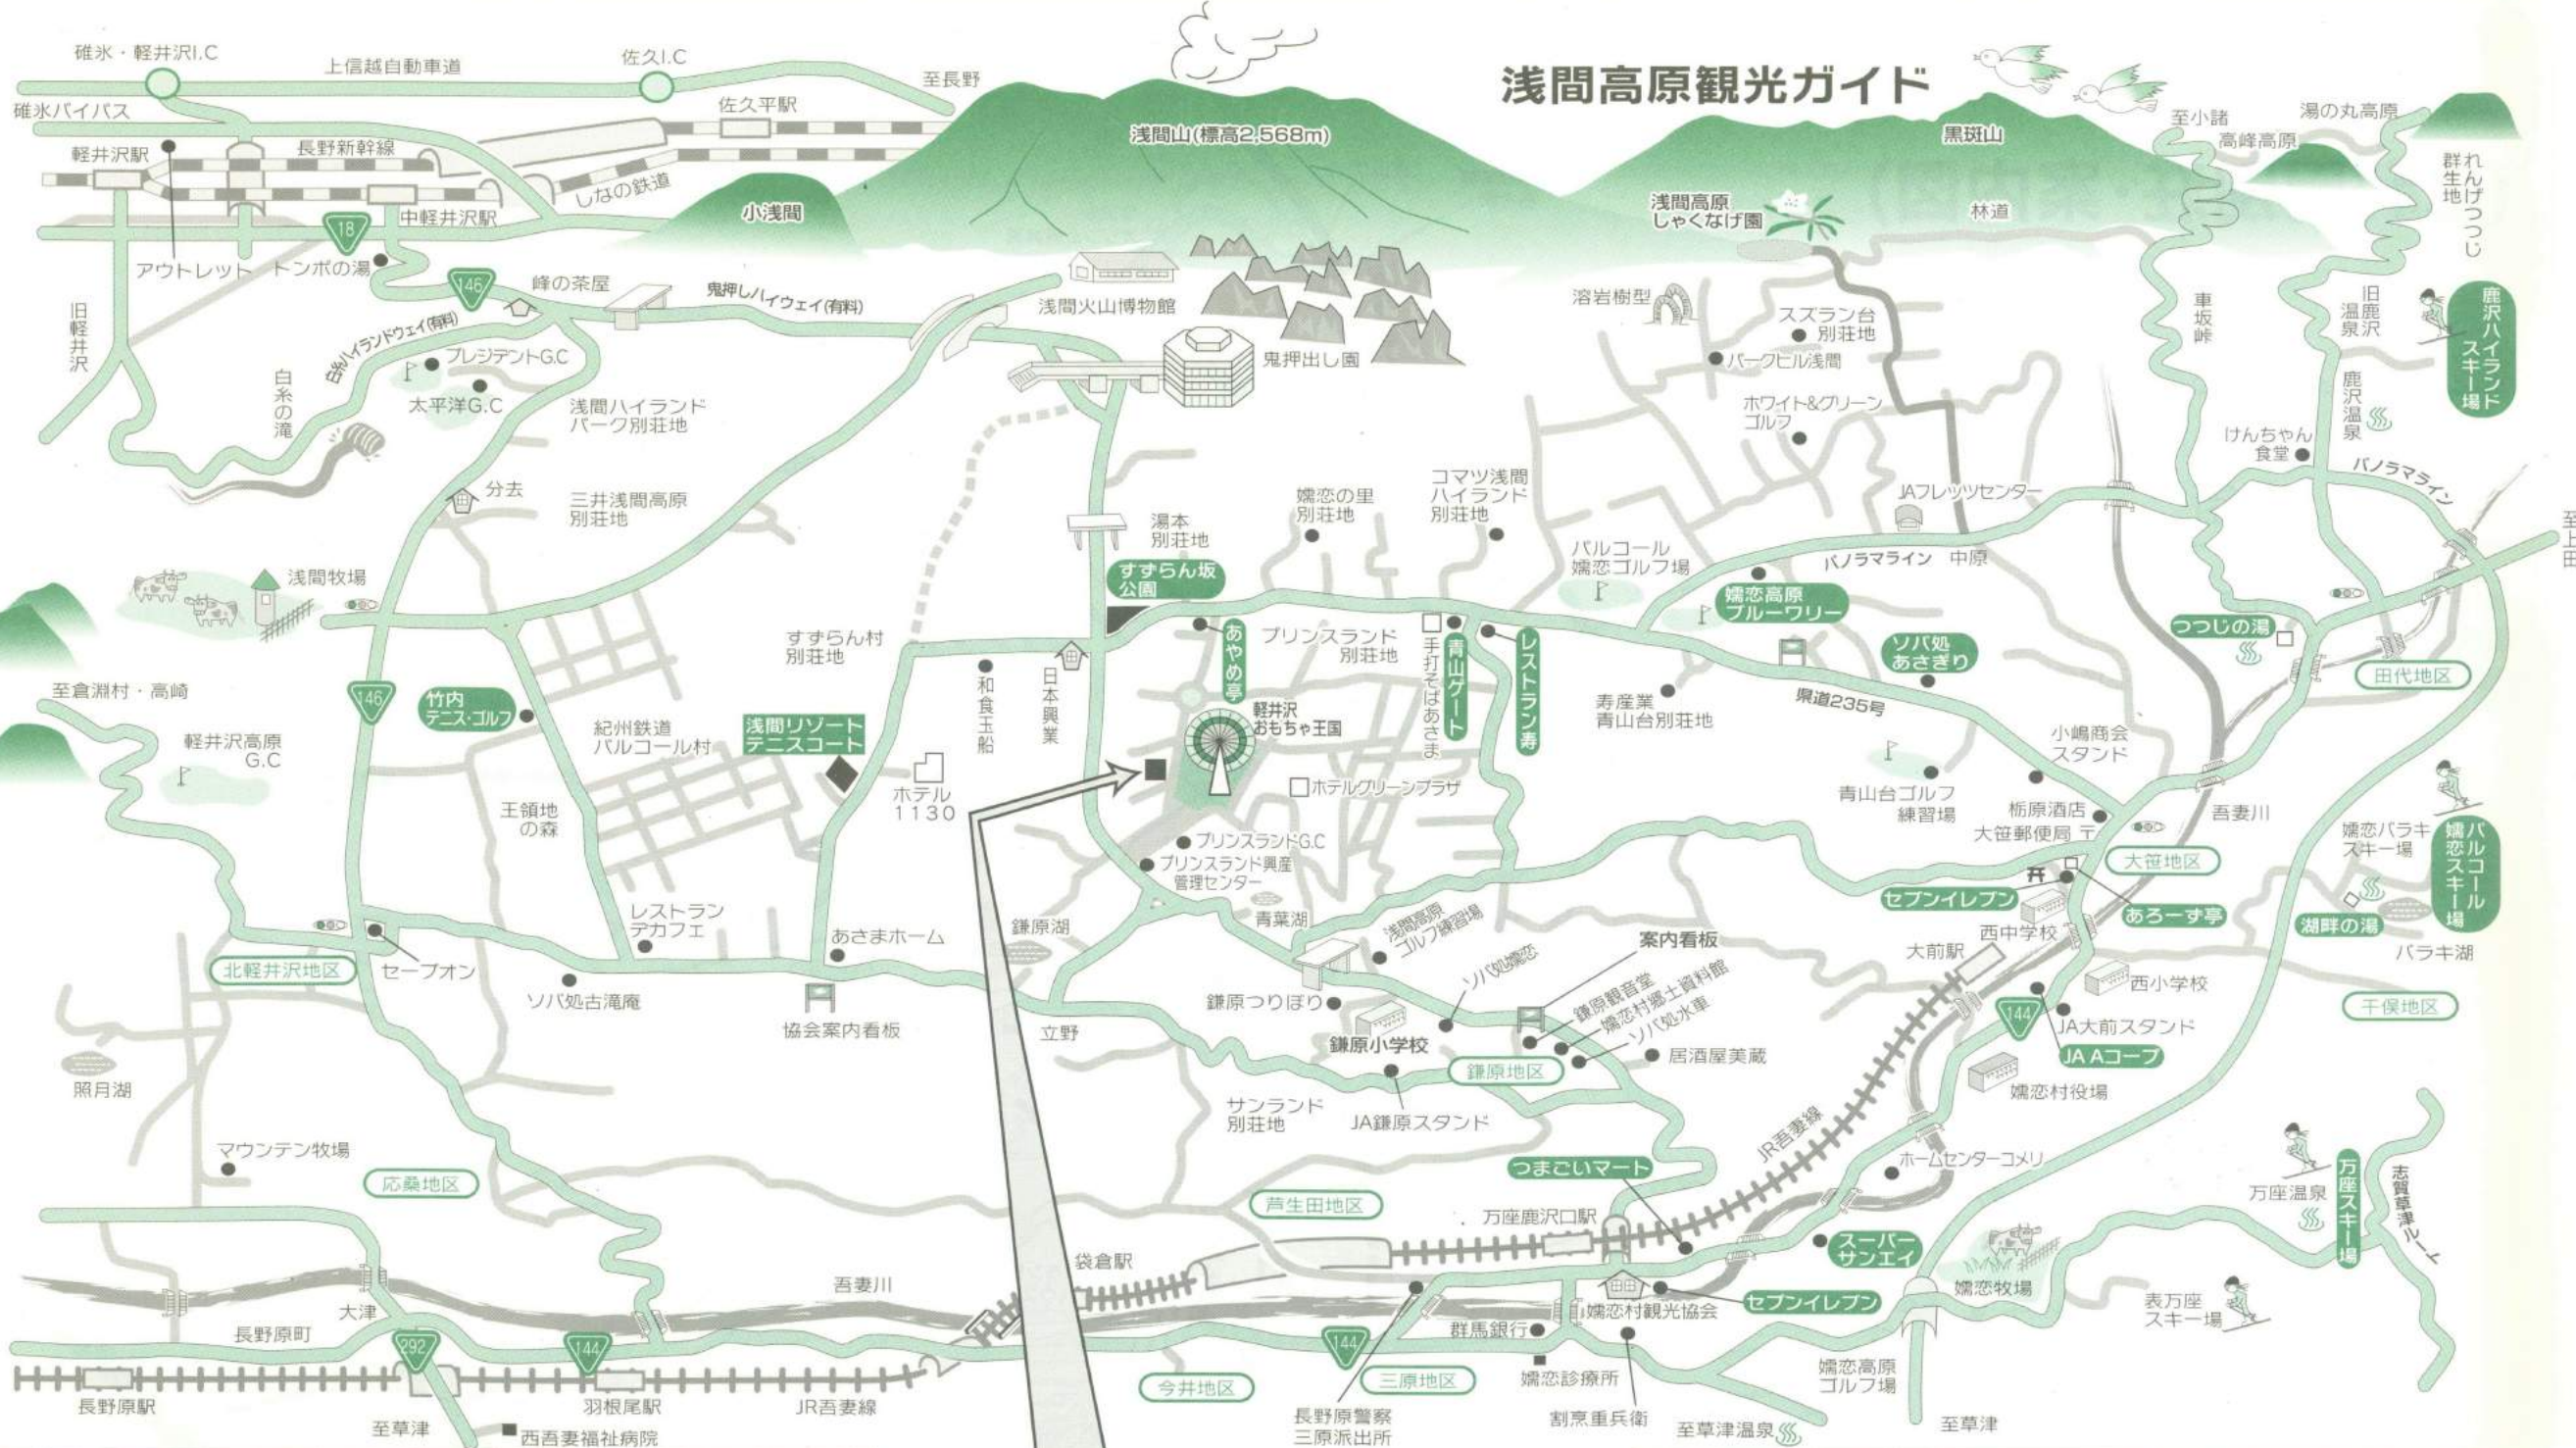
浅間高原観光ガイド

碓氷・軽井沢I.C
上信越自動車道
佐久I.C
至長野
碓氷バイパス
佐久平駅
軽井沢駅
長野新幹線
しなの鉄道
中軽井沢駅
18
アウトレット
トンボの湯
146
峰の茶屋
鬼押しハイウェイ(有料)
旧軽井沢
白糸の滝
白糸ハイランドウェイ(有料)
プレジデントG.C
太平洋G.C
浅間ハイランドパーク別荘地
分去
三井浅間高原別荘地
浅間牧場
至倉淵村・高崎
146
竹内テニス・ゴルフ
軽井沢高原G.C
王領地の森
紀州鉄道パルコール村
浅間リゾートテニスコート
すずらん村別荘地
ホテル1130
レストランテカフェ
あさまホーム
北軽井沢地区
セーブオン
ソバ処古滝庵
協会案内看板
照月湖
マウンテン牧場
応桑地区

小浅間
浅間山(標高2,568m)
浅間火山博物館
鬼押出し園
湯本別荘地
すずらん坂公園
和食玉船
日本興業
あやめ亭
軽井沢おもちゃ王国
プリンスランド別荘地
ホテルグリーンプラザ
プリンスランドG.C
プリンスランド興産管理センター
青葉湖
鎌原湖
立野
嬬恋の里別荘地
コマツ浅間ハイランド別荘地
手打そばあさま
青山ゲート
レストラン寿
浅間高原ゴルフ練習場
ソバ処嬬恋
案内看板
鎌原観音堂
嬬恋村郷土資料館
ソバ処水車
居酒屋美蔵
鎌原つりぼり
鎌原小学校
鎌原地区
サンランド別荘地
JA鎌原スタンド
芦生田地区
袋倉駅
吾妻川
大津
長野原町
292
144
長野原駅
羽根尾駅
JR吾妻線
至草津
西吾妻福祉病院
今井地区
144
三原地区
長野原警察三原派出所
群馬銀行
嬬恋診療所
割烹重兵衛
至草津温泉
万座鹿沢口駅
つまごいマート
嬬恋村観光協会
セブンイレブン
スーパーサンエイ
JR吾妻線

黒斑山
浅間高原しゃくなげ園
林道
溶岩樹型
スズラン台別荘地
パークヒル浅間
ホワイト&グリーンゴルフ
JAフレッツセンター
パルコール嬬恋ゴルフ場
パノラマライン 中原
嬬恋高原ブルーワリー
ソバ処あさぎり
県道235号
寿産業青山台別荘地
青山台ゴルフ練習場
小嶋商会スタンド
栃原酒店
大笹郵便局
吾妻川
大笹地区
セブンイレブン
あろーず亭
西中学校
大前駅
西小学校
144
JA大前スタンド
JA Aコープ
嬬恋村役場
ホームセンターコメリ
嬬恋牧場
嬬恋高原ゴルフ場
至草津

至小諸
高峰高原
湯の丸高原
群れ生地 れんげつつじ
車坂峠
旧鹿沢温泉
鹿沢ハイランドスキー場
鹿沢温泉
けんちゃん食堂
パノラマライン
至上田
つつじの湯
田代地区
嬬恋パラキスキー場
パルコール嬬恋スキー場
湖畔の湯
バラキ湖
干俣地区
万座温泉
万座スキー場
志賀草津ルート
表万座スキー場